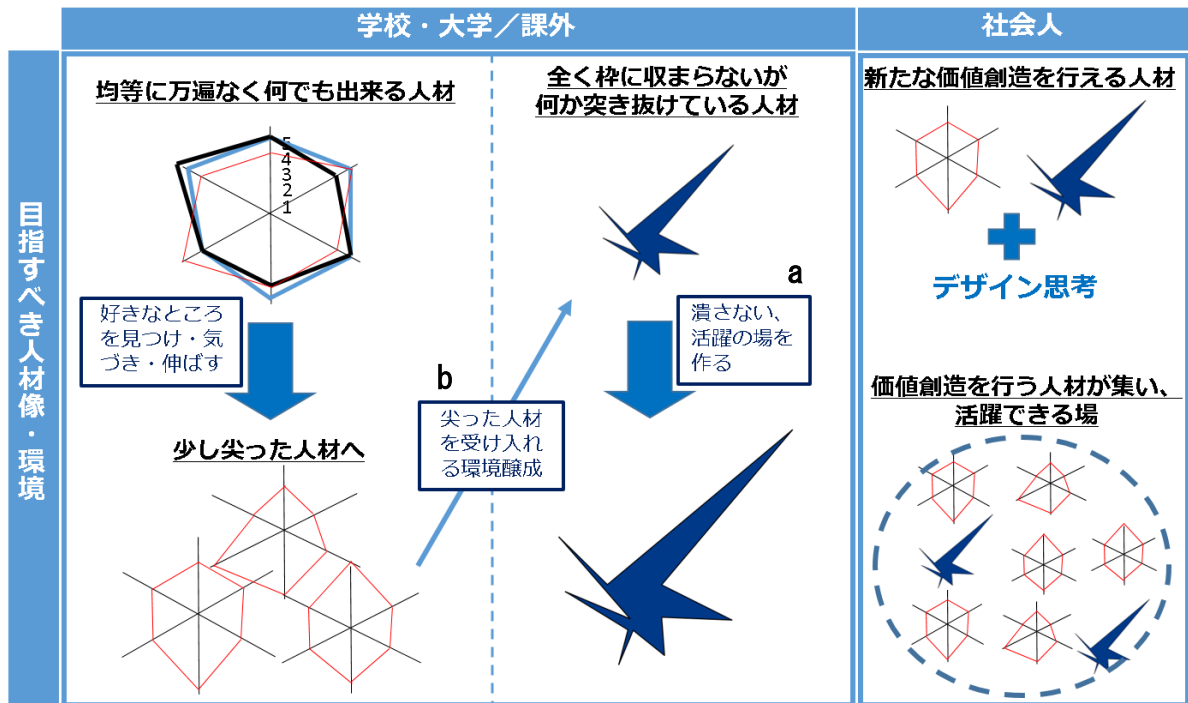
学校・大学／課外

社会人

目指すべき人材像・環境

均等に万遍なく何でも出来る人材

5
4
3
2
1

好きなところを見つけ・気づき・伸ばす

少し尖った人材へ

b

尖った人材を受け入れる環境醸成

全く枠に収まらないが何か突き抜けている人材

a

潰さない、活躍の場を作る

新たな価値創造を行える人材

デザイン思考

価値創造を行う人材が集い、活躍できる場